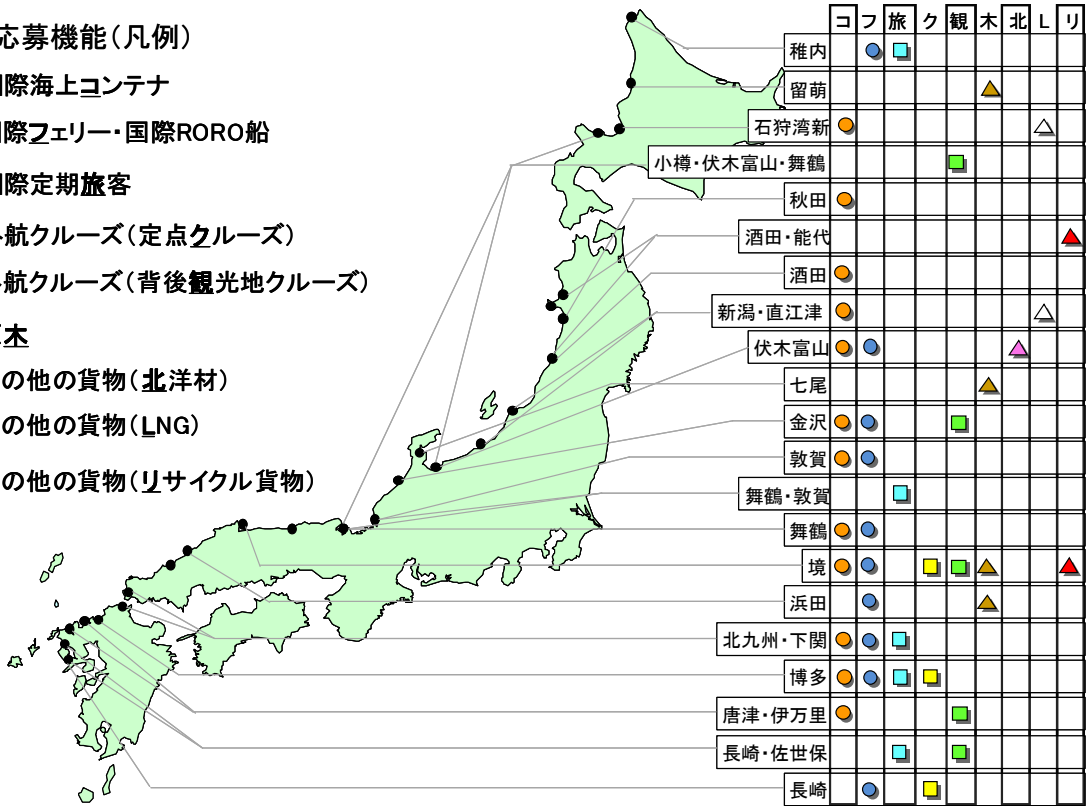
応募機能（凡例）

国際海上コンテナ

国際フェリー・国際RORO船

国際定期旅客

外航クルーズ（定点クルーズ）

外航クルーズ（背後観光地クルーズ）

木

その他の貨物（北洋材）

その他の貨物（LNG）

その他の貨物（リサイクル貨物）

| | コ | フ | 旅 | ク | 観 | 木 | 北 | L | リ |
|---|---|---|---|---|---|---|---|---|---|
| 稚内 | | ● | ■ | | | | | | |
| 留萌 | | | | | | ▲ | | | |
| 石狩湾新 | ● | | | | | | | △ | |
| 小樽・伏木富山・舞鶴 | | | | | ■ | | | | |
| 秋田 | ● | | | | | | | | |
| 酒田・能代 | | | | | | | | | ▲ |
| 酒田 | ● | | | | | | | | |
| 新潟・直江津 | ● | | | | | | | △ | |
| 伏木富山 | ● | ● | | | | | ▲ | | |
| 七尾 | | | | | | ▲ | | | |
| 金沢 | ● | ● | | | ■ | | | | |
| 敦賀 | ● | ● | | | | | | | |
| 舞鶴・敦賀 | | | ■ | | | | | | |
| 舞鶴 | ● | ● | | | | | | | |
| 境 | ● | ● | | ■ | ■ | ▲ | | | ▲ |
| 浜田 | | ● | | | | ▲ | | | |
| 北九州・下関 | ● | ● | ■ | | | | | | |
| 博多 | ● | ● | ■ | ■ | | | | | |
| 唐津・伊万里 | ● | | | | ■ | | | | |
| 長崎・佐世保 | | | ■ | | ■ | | | | |
| 長崎 | | ● | | ■ | | | | | |